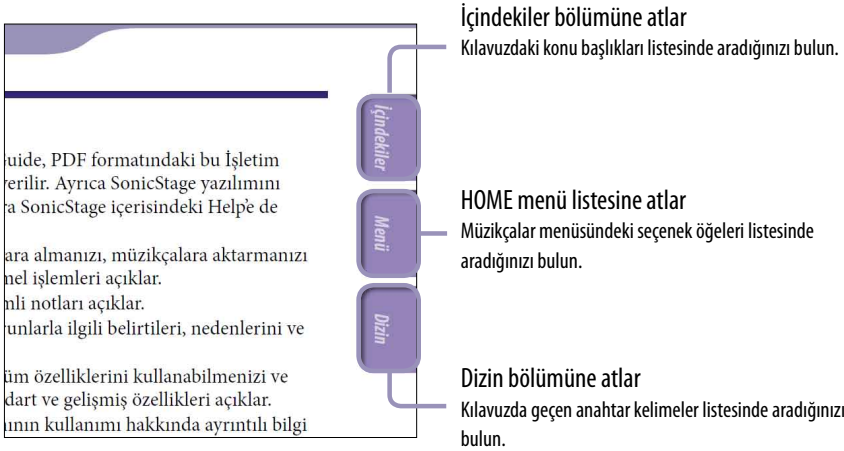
İçindekiler bölümüne atlar
Kılavuzdaki konu başlıkları listesinde aradığınızı bulun.

uide, PDF formatındaki bu İşletim
verilir. Ayrıca SonicStage yazılımını
a SonicStage içerisindeki Help'e de

ara almanızı, müzikçalara aktarmanızı
nel işlemleri açıklar.
mli notları açıklar.
unlarla ilgili belirtileri, nedenlerini ve

üm özelliklerini kullanabilmenizi ve
dart ve gelişmiş özellikleri açıklar.
ının kullanımı hakkında ayrıntılı bilgi

İçindekiler

Menü

Dizin

HOME menü listesine atlar
Müzikçalar menüsündeki seçenek öğeleri listesinde aradığınızı bulun.

Dizin bölümüne atlar
Kılavuzda geçen anahtar kelimeler listesinde aradığınızı bulun.